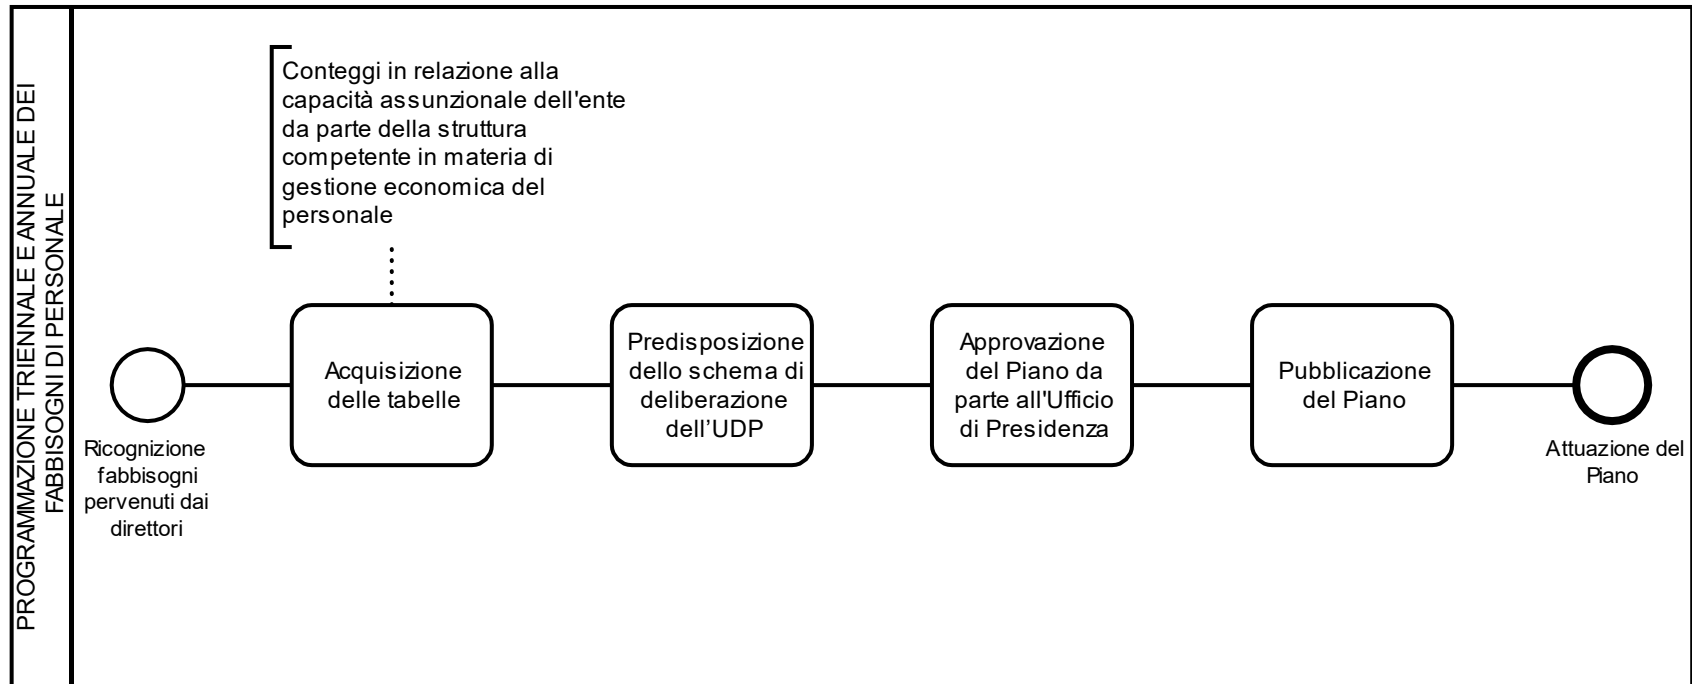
PROGRAMMAZIONE TRIENNALE E ANNUALE DEI FABBISOGNI DI PERSONALE

Conteggi in relazione alla capacità assunzionale dell'ente da parte della struttura competente in materia di gestione economica del personale

Ricognizione fabbisogni pervenuti dai direttori

Acquisizione delle tabelle

Predisposizione dello schema di deliberazione dell'UDP

Approvazione del Piano da parte all'Ufficio di Presidenza

Pubblicazione del Piano

Attuazione del Piano